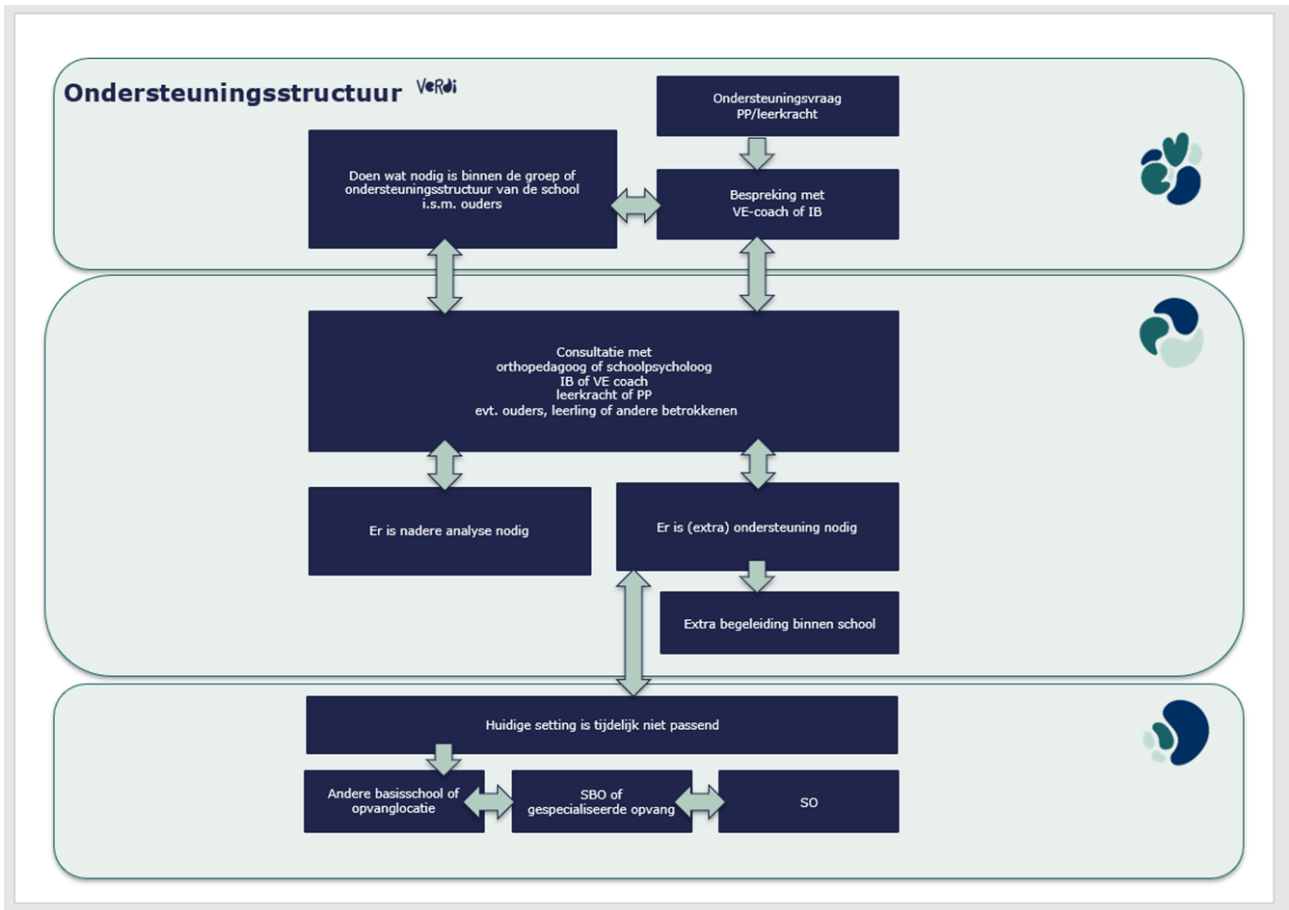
Ondersteuningsstructuur VERDI

Ondersteuningsvraag PP/leerkracht

Doen wat nodig is binnen de groep of ondersteuningsstructuur van de school i.s.m. ouders

Bespreking met VE-coach of IB

Consultatie met
orthopedagoog of schoolpsycholoog
IB of VE coach
leerkracht of PP
evt. ouders, leerling of andere betrokkenen

Er is nadere analyse nodig

Er is (extra) ondersteuning nodig

Extra begeleiding binnen school

Huidige setting is tijdelijk niet passend

Andere basisschool of opvanglocatie

SBO of gespecialiseerde opvang

SO